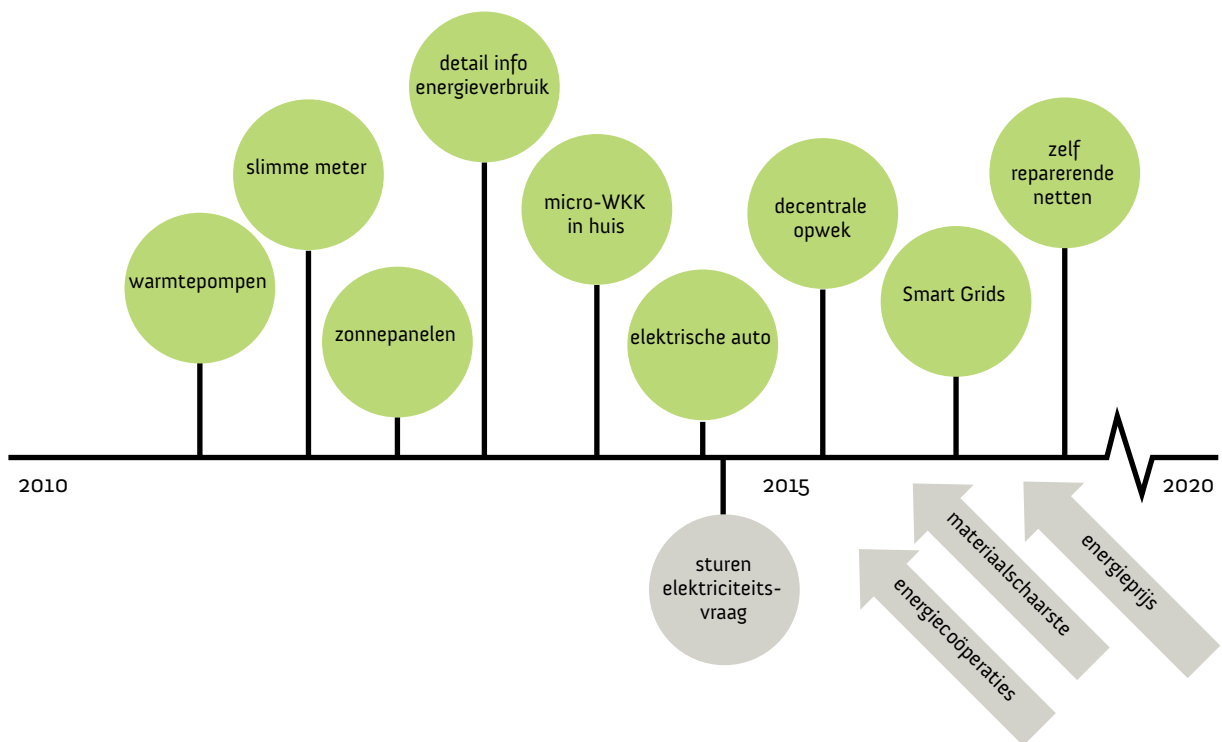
detail info energieverbruik

slimme meter

zelf reparerende netten

micro-WKK in huis

decentrale opwek

warmtepompen

zonnepanelen

Smart Grids

elektrische auto

2010

2015

2020

sturen elektriciteits-vraag

materiaalschaarste

energieprijs

energiecoöperaties